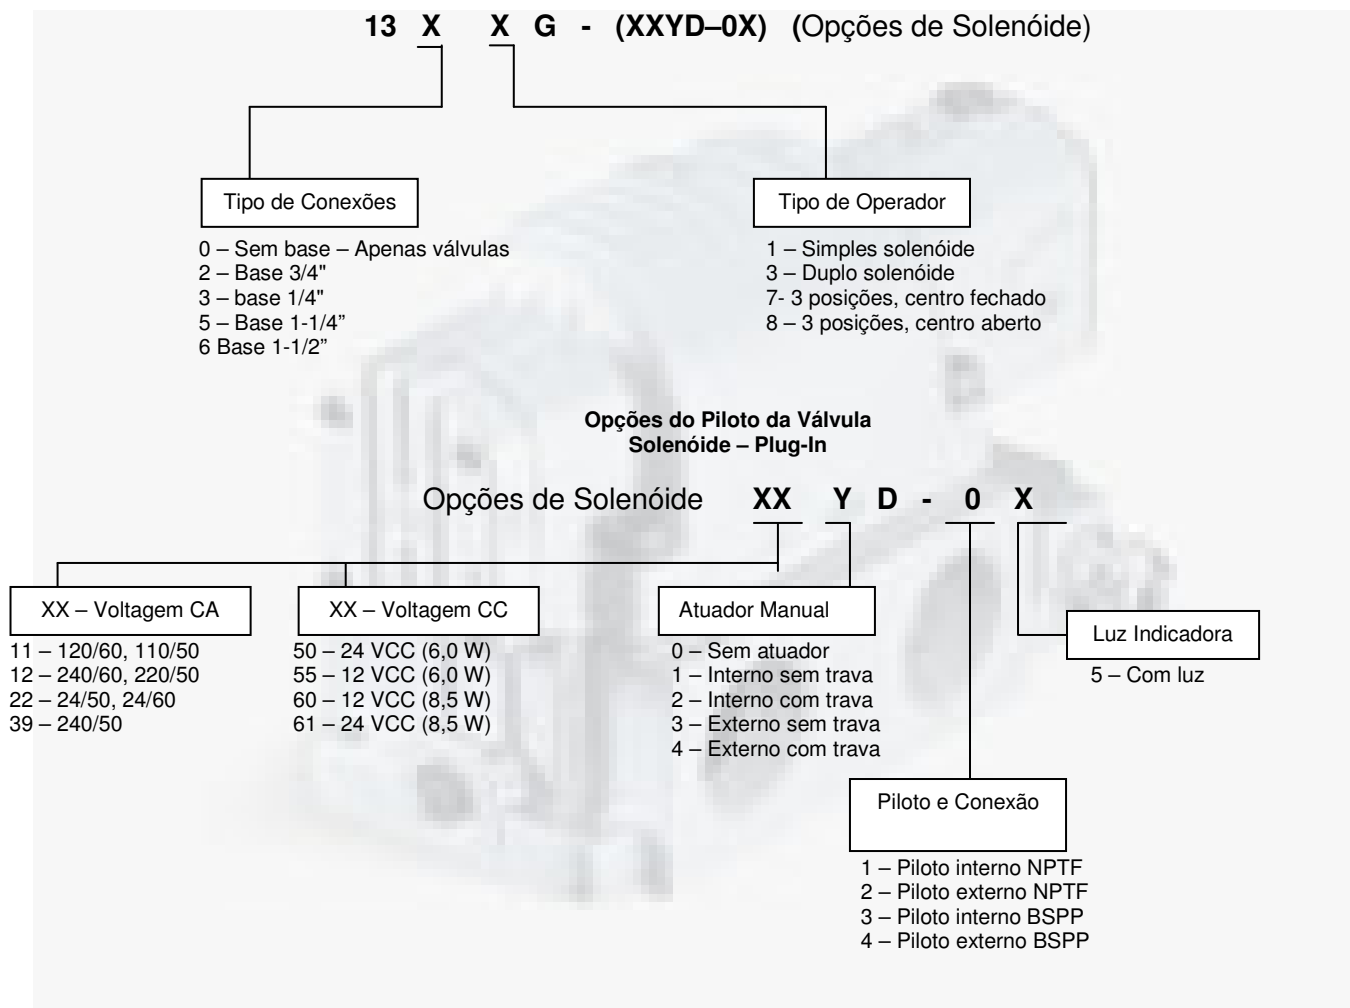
**13 X X G - (XXYD–0X) (**Opções de Solenóide)

Tipo de Conexões

0 – Sem base – Apenas válvulas
2 – Base 3/4"
3 – base 1/4"
5 – Base 1-1/4"
6 Base 1-1/2”

Tipo de Operador

1 – Simples solenóide
3 – Duplo solenóide
7- 3 posições, centro fechado
8 – 3 posições, centro aberto

**Opções do Piloto da Válvula Solenóide – Plug-In**

Opções de Solenóide **XX Y D - 0 X**

XX – Voltagem CA

11 – 120/60, 110/50
12 – 240/60, 220/50
22 – 24/50, 24/60
39 – 240/50

XX – Voltagem CC

50 – 24 VCC (6,0 W)
55 – 12 VCC (6,0 W)
60 – 12 VCC (8,5 W)
61 – 24 VCC (8,5 W)

Atuador Manual

0 – Sem atuador
1 – Interno sem trava
2 – Interno com trava
3 – Externo sem trava
4 – Externo com trava

Luz Indicadora

5 – Com luz

Piloto e Conexão

1 – Piloto interno NPTF
2 – Piloto externo NPTF
3 – Piloto interno BSPP
4 – Piloto externo BSPP